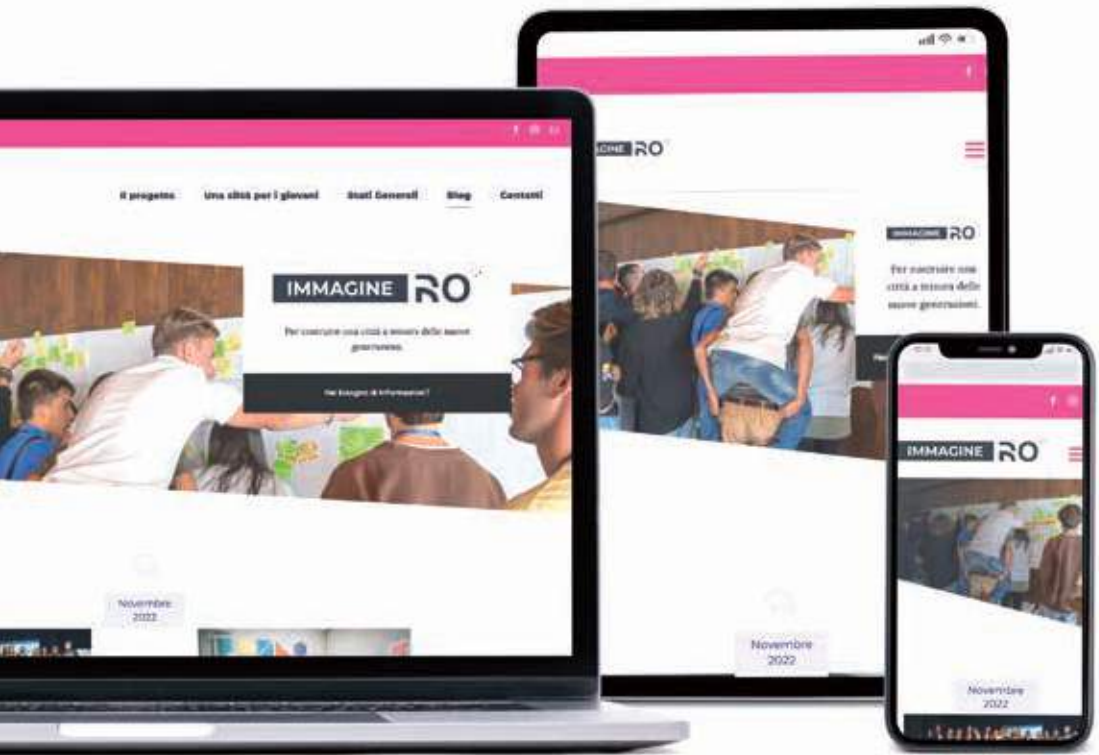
Il progetto Una città per i giovani Stati Generali Blog Contatti

IMMAGINE RO

Per costruire una città a misura delle nuove generazioni.

Hai bisogno di informazioni?

Novembre 2022

IMMAGINE RO

IMMAGINE RO

Per costruire una città a misura delle nuove generazioni.

Novembre 2022

IMMAGINE RO

Novembre 2022